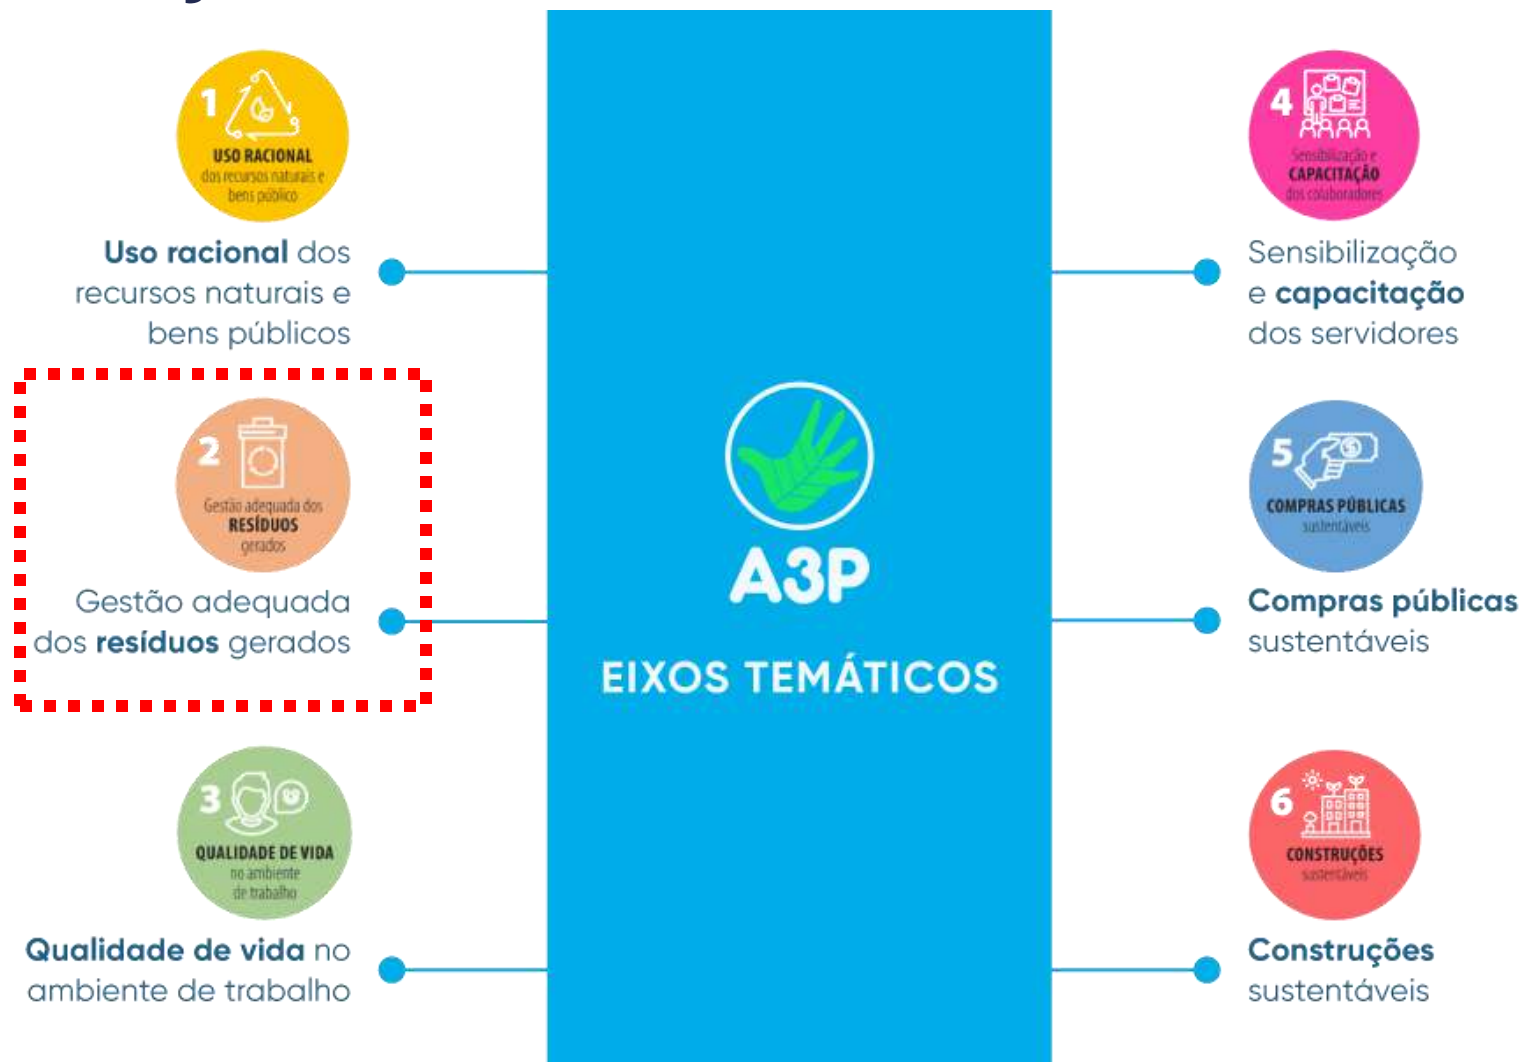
1
USO RACIONAL
dos recursos naturais e bens público

Uso racional dos recursos naturais e bens públicos

2
Gestão adequada dos
RESÍDUOS
gerados

Gestão adequada dos resíduos gerados

3
QUALIDADE DE VIDA
no ambiente de trabalho

Qualidade de vida no ambiente de trabalho

A3P

EIXOS TEMÁTICOS

4
Sensibilização e
CAPACITAÇÃO
dos colaboradores

Sensibilização e capacitação dos servidores

5
COMPRAS PÚBLICAS
sustentáveis

Compras públicas sustentáveis

6
CONSTRUÇÕES
sustentáveis

Construções sustentáveis